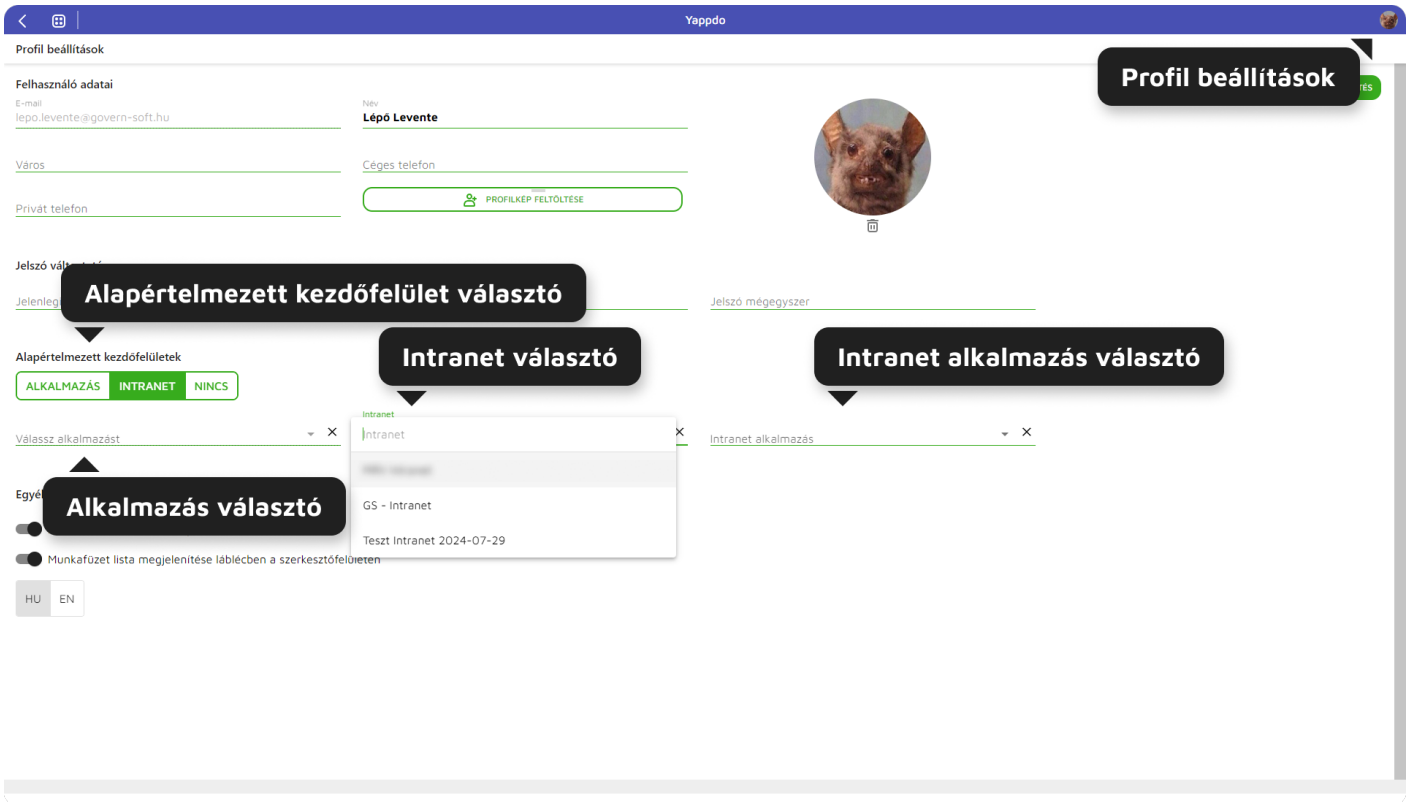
Yappdo

Profil beállítások

Profil beállítások

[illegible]TÉS

Felhasználó adatai

E-mail
lepo.levente@govern-soft.hu

Név
Lépő Levente

Város

Céges telefon

Privát telefon

PROFILKÉP FELTÖLTÉSE

Jelszó vál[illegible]

Alapértelmezett kezdőfelület választó

Jelenleg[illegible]

Jelszó mégegyszer

Alapértelmezett kezdőfelületek

Intranet választó

Intranet alkalmazás választó

ALKALMAZÁS INTRANET NINCS

Válassz alkalmazást

Intranet
Intranet

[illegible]

GS - Intranet

Teszt Intranet 2024-07-29

Intranet alkalmazás

Egyé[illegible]

Alkalmazás választó

Munkafüzet lista megjelenítése láblécben a szerkesztőfelületen

HU EN